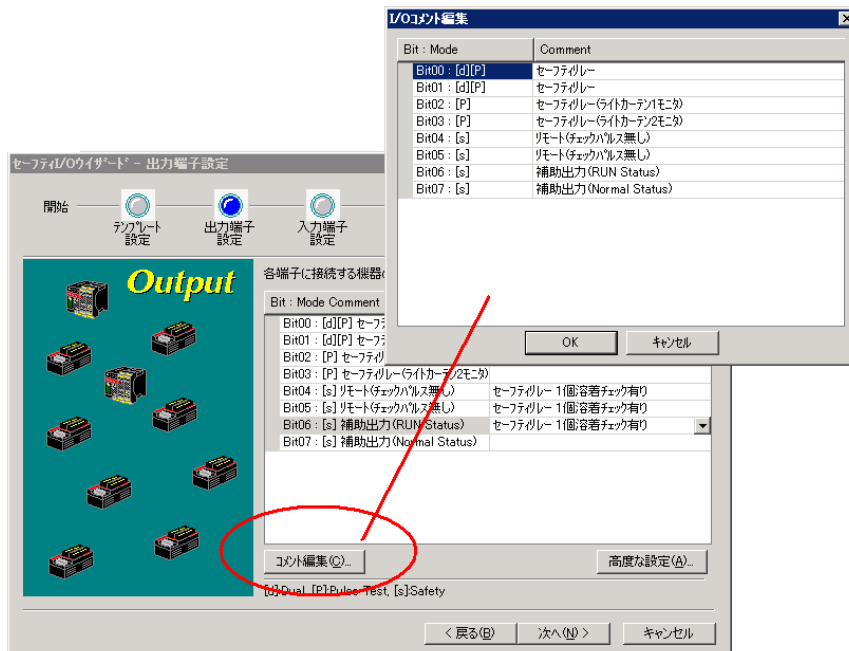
I/Oコメント編集

| Bit : Mode | Comment |
|---|---|
| Bit00 : [d][P] | セーフティリレー |
| Bit01 : [d][P] | セーフティリレー |
| Bit02 : [P] | セーフティリレー(ライトカーテン1モニタ) |
| Bit03 : [P] | セーフティリレー(ライトカーテン2モニタ) |
| Bit04 : [s] | リモート(チェックパルス無し) |
| Bit05 : [s] | リモート(チェックパルス無し) |
| Bit06 : [s] | 補助出力(RUN Status) |
| Bit07 : [s] | 補助出力(Normal Status) |

OK キャンセル

セーフティI/Oウイザード - 出力端子設定

開始 テンプレート設定 出力端子設定 入力端子設定

Output

各端子に接続する機器の

| Bit : Mode Comment | |
|---|---|
| Bit00 : [d][P] セーフテ | |
| Bit01 : [d][P] セーフテ | |
| Bit02 : [P] セーフティリ | |
| Bit03 : [P] セーフティリレー(ライトカーテン2モニタ) | |
| Bit04 : [s] リモート(チェックパルス無し) | セーフティリレー 1個溶着チェック有り |
| Bit05 : [s] リモート(チェックパルス無し) | セーフティリレー 1個溶着チェック有り |
| Bit06 : [s] 補助出力(RUN Status) | セーフティリレー 1個溶着チェック有り |
| Bit07 : [s] 補助出力(Normal Status) | |

コメント編集(C)... 高度な設定(A)...

[d]:Dual, [P]:Pulse Test, [s]:Safety

< 戻る(B) 次へ(N) > キャンセル